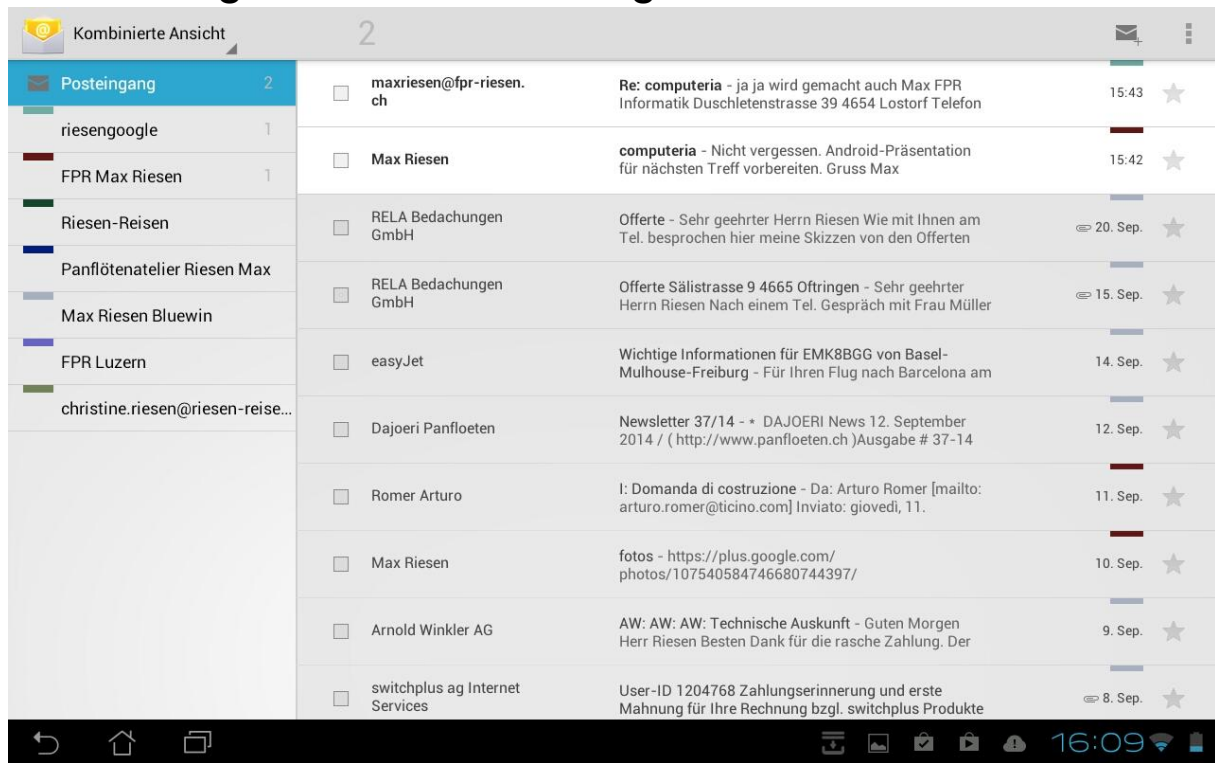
Kombinierte Ansicht

2

Posteingang 2

riesengoogle 1

FPR Max Riesen 1

Riesen-Reisen

Panflötenatelier Riesen Max

Max Riesen Bluewin

FPR Luzern

christine.riesen@riesen-reise...

maxriesen@fpr-riesen.ch | Re: computeria - ja ja wird gemacht auch Max FPR Informatik Duschletenstrasse 39 4654 Lostorf Telefon | 15:43

Max Riesen | computeria - Nicht vergessen. Android-Präsentation für nächsten Treff vorbereiten. Gruss Max | 15:42

RELA Bedachungen GmbH | Offerte - Sehr geehrter Herrn Riesen Wie mit Ihnen am Tel. besprochen hier meine Skizzen von den Offerten | 20. Sep.

RELA Bedachungen GmbH | Offerte Sälistrasse 9 4665 Oftringen - Sehr geehrter Herrn Riesen Nach einem Tel. Gespräch mit Frau Müller | 15. Sep.

easyJet | Wichtige Informationen für EMK8BGG von Basel-Mulhouse-Freiburg - Für Ihren Flug nach Barcelona am | 14. Sep.

Dajoeri Panfloeten | Newsletter 37/14 - * DAJOERI News 12. September 2014 / ( http://www.panfloeten.ch )Ausgabe # 37-14 | 12. Sep.

Romer Arturo | I: Domanda di costruzione - Da: Arturo Romer [mailto: arturo.romer@ticino.com] Inviato: giovedì, 11. | 11. Sep.

Max Riesen | fotos - https://plus.google.com/photos/107540584746680744397/ | 10. Sep.

Arnold Winkler AG | AW: AW: AW: Technische Auskunft - Guten Morgen Herr Riesen Besten Dank für die rasche Zahlung. Der | 9. Sep.

switchplus ag Internet Services | User-ID 1204768 Zahlungserinnerung und erste Mahnung für Ihre Rechnung bzgl. switchplus Produkte | 8. Sep.

16:09